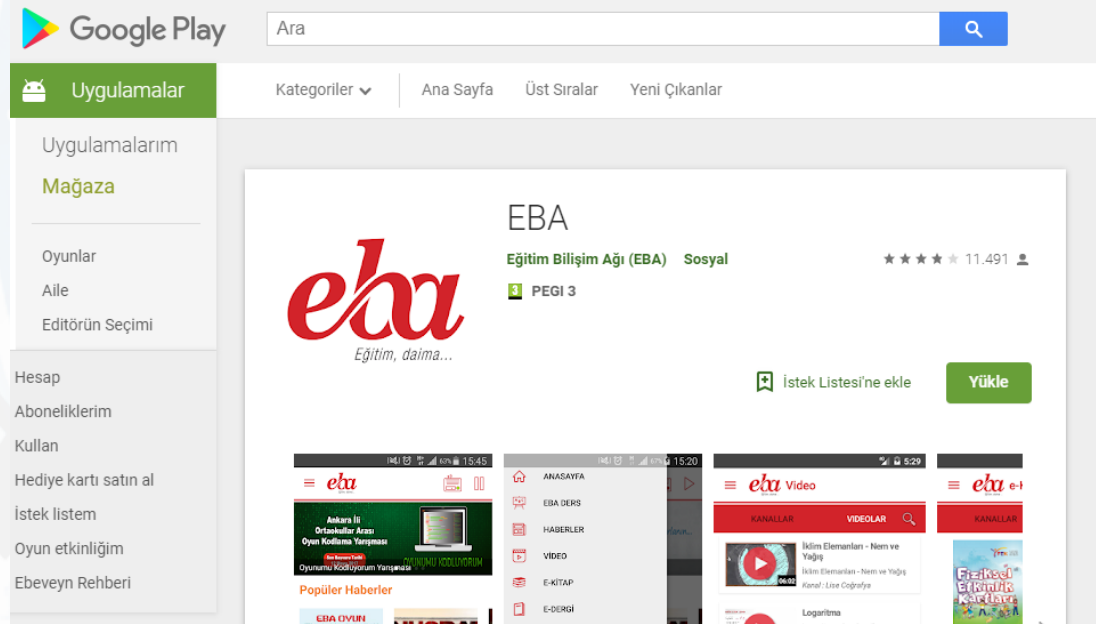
Google Play

Ara

Uygulamalar

Kategoriler

Ana Sayfa

Üst Sıralar

Yeni Çıkanlar

Uygulamalarım

Mağaza

Oyunlar

Aile

Editörün Seçimi

Hesap

Aboneliklerim

Kullan

Hediye kartı satın al

İstek listem

Oyun etkinliğim

Ebeveyn Rehberi

eba

Eğitim, daima...

EBA

Eğitim Bilişim Ağı (EBA) Sosyal

11.491

3 PEGI 3

İstek Listesi'ne ekle

Yükle

15:45

eba

Ankara İli Ortaokullar Arası Oyun Kodlama Yarışması

Oyunumu Kodluyorum Yarışması

OYUNUMU KODLUYORUM

Popüler Haberler

EBA OYUN

15:20

ANASAYFA

EBA DERS

HABERLER

VİDEO

E-KİTAP

E-DERGİ

5:29

eba Video

KANALLAR

VİDEOLAR

İklim Elemanları - Nem ve Yağış

İklim Elemanları - Nem ve Yağış

Kanal : Lise Coğrafya

06:02

Logaritma

eba e-

KANALLAR

Fizikçi Etkinlik Kartları